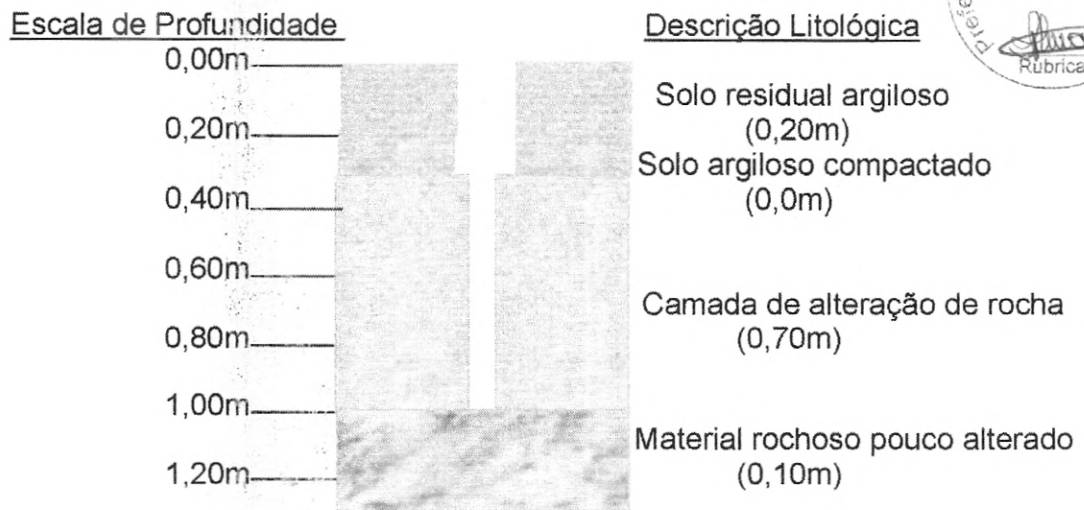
Escala de Profundidade

Descrição Litológica

Rubrica

0,00m

0,20m

0,40m

0,60m

0,80m

1,00m

1,20m

Solo residual argiloso (0,20m)

Solo argiloso compactado (0,0m)

Camada de alteração de rocha (0,70m)

Material rochoso pouco alterado (0,10m)